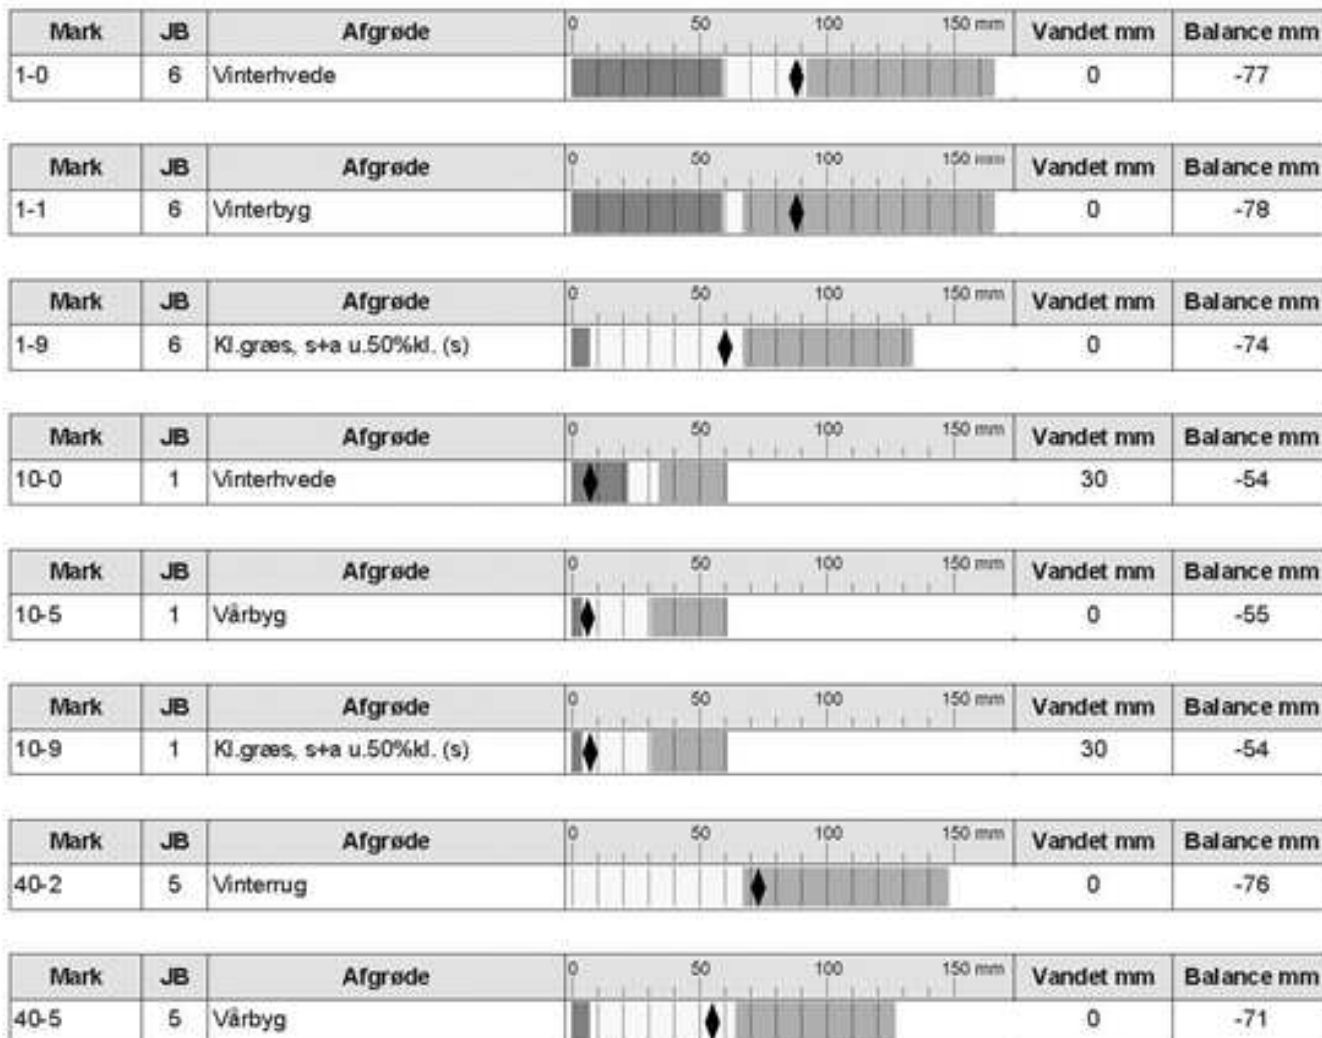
| Mark | JB | Afgrøde | 0 50 100 150 mm | Vandet mm | Balance mm |
|---|---|---|---|---|---|
| 1-0 | 6 | Vinterhvede | | 0 | -77 |

| Mark | JB | Afgrøde | 0 50 100 150 mm | Vandet mm | Balance mm |
|---|---|---|---|---|---|
| 1-1 | 6 | Vinterbyg | | 0 | -78 |

| Mark | JB | Afgrøde | 0 50 100 150 mm | Vandet mm | Balance mm |
|---|---|---|---|---|---|
| 1-9 | 6 | Kl.græs, s+a u.50%kl. (s) | | 0 | -74 |

| Mark | JB | Afgrøde | 0 50 100 150 mm | Vandet mm | Balance mm |
|---|---|---|---|---|---|
| 10-0 | 1 | Vinterhvede | | 30 | -54 |

| Mark | JB | Afgrøde | 0 50 100 150 mm | Vandet mm | Balance mm |
|---|---|---|---|---|---|
| 10-5 | 1 | Vårbyg | | 0 | -55 |

| Mark | JB | Afgrøde | 0 50 100 150 mm | Vandet mm | Balance mm |
|---|---|---|---|---|---|
| 10-9 | 1 | Kl.græs, s+a u.50%kl. (s) | | 30 | -54 |

| Mark | JB | Afgrøde | 0 50 100 150 mm | Vandet mm | Balance mm |
|---|---|---|---|---|---|
| 40-2 | 5 | Vinterrug | | 0 | -76 |

| Mark | JB | Afgrøde | 0 50 100 150 mm | Vandet mm | Balance mm |
|---|---|---|---|---|---|
| 40-5 | 5 | Vårbyg | | 0 | -71 |